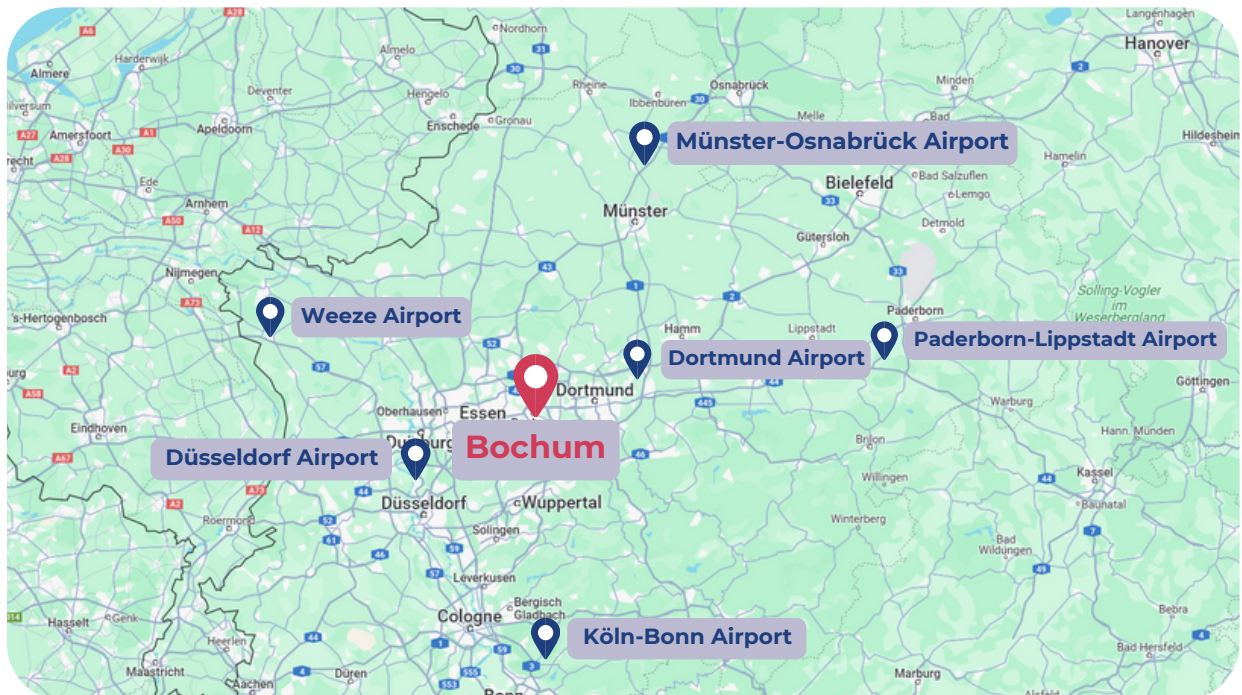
Münster-Osnabrück Airport
Weeze Airport
Dortmund Airport
Paderborn-Lippstadt Airport
Bochum
Düsseldorf Airport
Köln-Bonn Airport

Hanover
Langenhagen
Hildesheim
Almere
Harderwijk
Almelo
Nordhorn
Rheine
Osnabrück
Ibbenbüren
Melle
Hengelo
Enschede
Gronau
Deventer
Amersfoort
Apeldoorn
Hilversum
Utrecht
Ede
Arnhem
Hamelin
Bielefeld
Bad Salzuflen
Lemgo
Detmold
Münster
Gütersloh
Nijmegen
's-Hertogenbosch
Paderborn
Solling-Vogler im Weserbergland
Hamm
Lippstadt
Dortmund
Oberhausen
Essen
Duisburg
Göttingen
Warburg
Eindhoven
Brilon
Hann. Münden
Kassel
Baunatal
Düsseldorf
Wuppertal
Willingen
Winterberg
Roermond
Solingen
Bad Wildungen
Leverkusen
Bergisch Gladbach
Cologne
Hasselt
Genk
Heerlen
Maastricht
Aachen
Düren
Bonn
Marburg
Bebra
Bad Hersfeld
Alsfeld
A6
A28
A27
A1
A30
A50
A12
A73
A2
A58
A67
A76
31
30
33
43
1
2
52
57
445
44
46
59
61
3
4
555
49
7
5